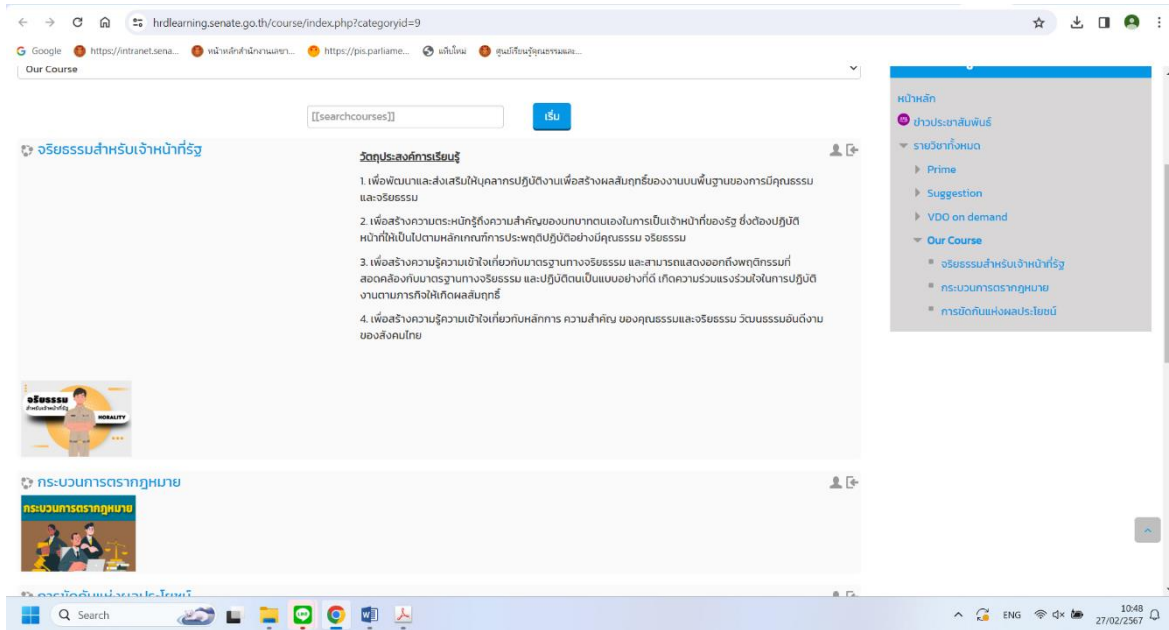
hrdlearning.senate.go.th/course/index.php?categoryid=9

Google https://intranet.sena... หน้าหลักสำนักงานเลขา... https://pis.parliame... แท็บใหม่ ศูนย์เรียนรู้คุณธรรมและ...

Our Course

[[searchcourses]] เริ่ม

จริยธรรมสำหรับเจ้าหน้าที่รัฐ

วัตถุประสงค์การเรียนรู้

1. เพื่อพัฒนาและส่งเสริมให้บุคลากรปฏิบัติงานเพื่อสร้างผลสัมฤทธิ์ของงานบนพื้นฐานของการมีคุณธรรมและจริยธรรม

2. เพื่อสร้างความตระหนักรู้ถึงความสำคัญของบทบาทตนเองในการเป็นเจ้าหน้าที่ของรัฐ ซึ่งต้องปฏิบัติหน้าที่ให้เป็นไปตามหลักเกณฑ์การประพฤติปฏิบัติอย่างมีคุณธรรม จริยธรรม

3. เพื่อสร้างความรู้ความเข้าใจเกี่ยวกับมาตรฐานทางจริยธรรม และสามารถแสดงออกถึงพฤติกรรมที่สอดคล้องกับมาตรฐานทางจริยธรรม และปฏิบัติตนเป็นแบบอย่างที่ดี เกิดความร่วมแรงร่วมใจในการปฏิบัติงานตามภารกิจให้เกิดผลสัมฤทธิ์

4. เพื่อสร้างความรู้ความเข้าใจเกี่ยวกับหลักการ ความสำคัญ ของคุณธรรมและจริยธรรม วัฒนธรรมอันดีงามของสังคมไทย

จริยธรรม สำหรับเจ้าหน้าที่รัฐ MORALITY

กระบวนการตรากฎหมาย

กระบวนการตรากฎหมาย

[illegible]

หน้าหลัก
ข่าวประชาสัมพันธ์
รายวิชาทั้งหมด
Prime
Suggestion
VDO on demand
Our Course
จริยธรรมสำหรับเจ้าหน้าที่รัฐ
กระบวนการตรากฎหมาย
การขัดกันแห่งผลประโยชน์

Search

ENG 10:48 27/02/2567